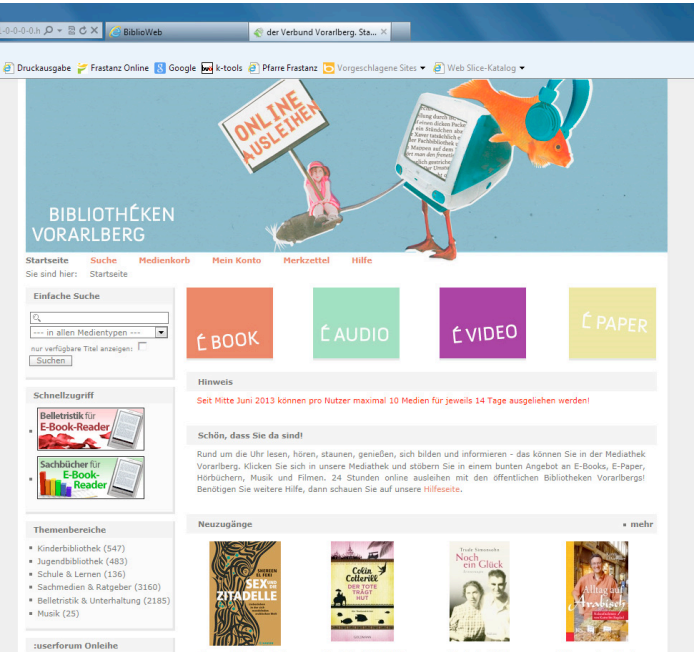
-0-0-0-0.h BiblioWeb der Verbund Vorarlberg. Sta...

Druckausgabe Frastanz Online Google k-tools Pfarre Frastanz Vorgeschlagene Sites Web Slice-Katalog

ONLINE AUSLEIHEN

BIBLIOTHEKEN VORARLBERG

Startseite Suche Medienkorb Mein Konto Merkzettel Hilfe

Sie sind hier: Startseite

Einfache Suche

--- in allen Medientypen ---

nur verfügbare Titel anzeigen:

Suchen

Schnellzugriff

Belletristik für E-Book-Reader

Sachbücher für E-Book-Reader

Themenbereiche

Kinderbibliothek (547)
Jugendbibliothek (483)
Schule & Lernen (136)
Sachmedien & Ratgeber (3160)
Belletristik & Unterhaltung (2185)
Musik (25)

:userforum Onleihe

BOOK AUDIO VIDEO PAPER

Hinweis

Seit Mitte Juni 2013 können pro Nutzer maximal 10 Medien für jeweils 14 Tage ausgeliehen werden!

Schön, dass Sie da sind!

Rund um die Uhr lesen, hören, staunen, genießen, sich bilden und informieren - das können Sie in der Mediathek Vorarlberg. Klicken Sie sich in unsere Mediathek und stöbern Sie in einem bunten Angebot an E-Books, E-Paper, Hörbüchern, Musik und Filmen. 24 Stunden online ausleihen mit den öffentlichen Bibliotheken Vorarlbergs! Benötigen Sie weitere Hilfe, dann schauen Sie auf unsere Hilfeseite.

Neuzugänge

mehr

Sex und die Zitadelle

Colin Cotterill Der Tote trägt Hut

Noch ein Glück

Alltag auf Arabisch